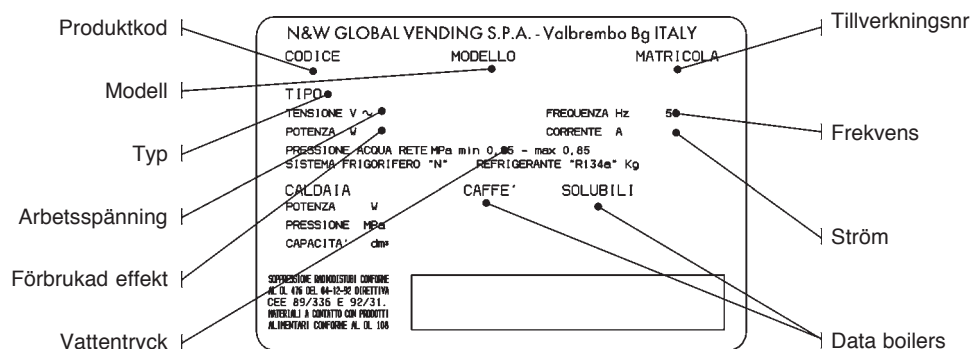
Produktkod

Modell

Typ

Arbetsspänning

Förbrukad effekt

Vattentryck

N&W GLOBAL VENDING S.P.A. - Valbrembo Bg ITALY

CODICE MODELLO MATRICOLA

TIPO

TENSIONE V ～

POTENZA W

FREQUENZA Hz 50

CORRENTE A

PRESSIONE ACQUA RETE MPa min 0,05 - max 0,85

SISTEMA FRIGORIFERO "N" REFRIGERANTE "R134a" Kg

CALDAIA CAFFE' SOLUBILI

POTENZA W

PRESSIONE MPa

CAPACITA' dm³

SOPPRESSIONE RADIODISTURBI CONFORME AL DL 476 DEL 04-12-92 DIRETTIVA CEE 89/336 E 92/31. MATERIALI A CONTATTO CON PRODOTTI ALIMENTARI CONFORME AL DL 108

Tillverkningsnr

Frekvens

Ström

Data boilers